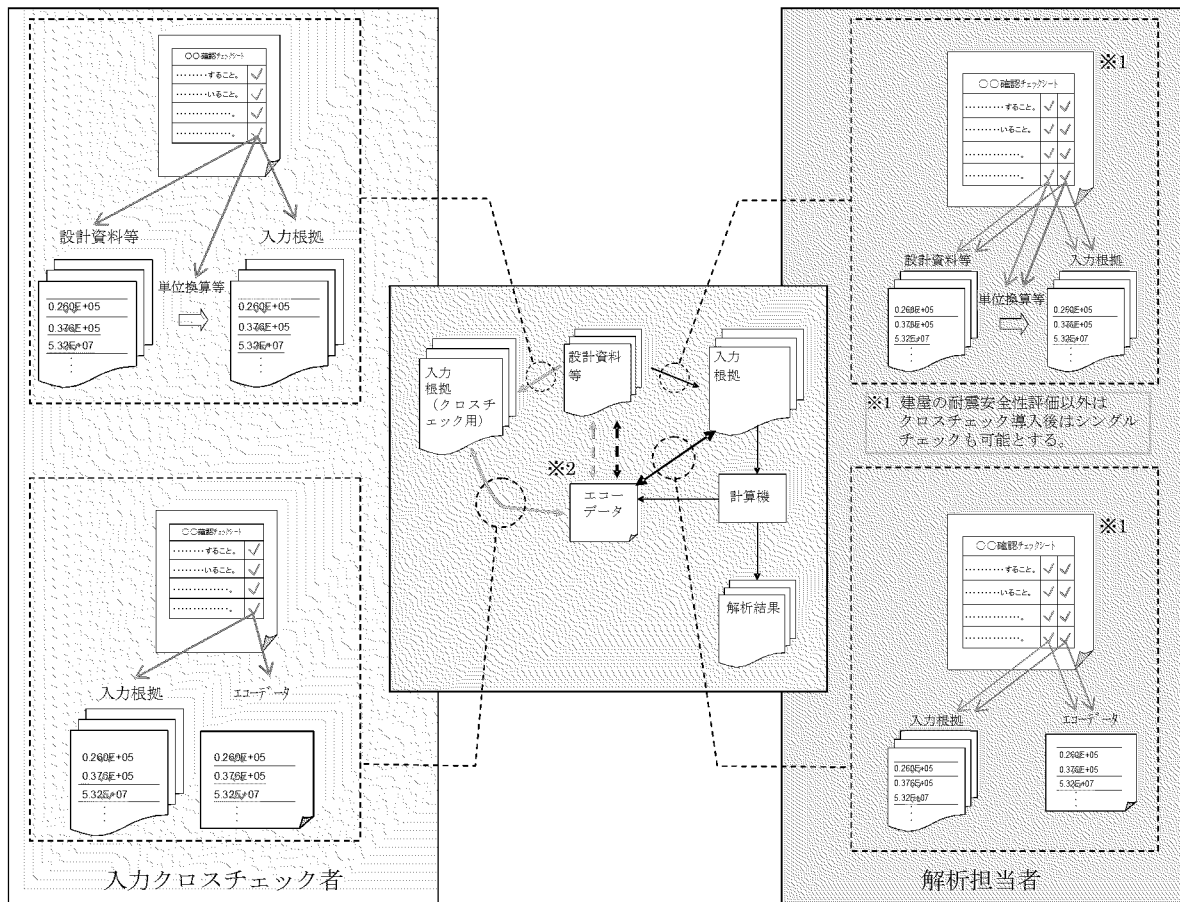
○○確認チェックシート
………すること。
………いること。
……………。
……………。

設計資料等
入力根拠
単位換算等
0.260E+05
0.376E+05
5.325E+07
⋮
0.260E+05
0.376E+05
5.325E+07
⋮

○○確認チェックシート
………すること。
………いること。
……………。
……………。

入力根拠
エコーデータ
0.260E+05
0.376E+05
5.325E+07
⋮
0.260E+05
0.376E+05
5.325E+07
⋮

入力クロスチェック者

入力根拠（クロスチェック用）
設計資料等
入力根拠
※2
エコーデータ
計算機
解析結果

※1
○○確認チェックシート
………すること。
………いること。
……………。
……………。

設計資料等
入力根拠
単位換算等
0.260E+05
0.376E+05
5.325E+07
⋮
0.260E+05
0.376E+05
5.325E+07
⋮

※1 建屋の耐震安全性評価以外はクロスチェック導入後はシングルチェックも可能とする。

※1
○○確認チェックシート
………すること。
………いること。
……………。
……………。

入力根拠
エコーデータ
0.260E+05
0.376E+05
5.325E+07
⋮
0.260E+05
0.376E+05
5.325E+07
⋮

解析担当者